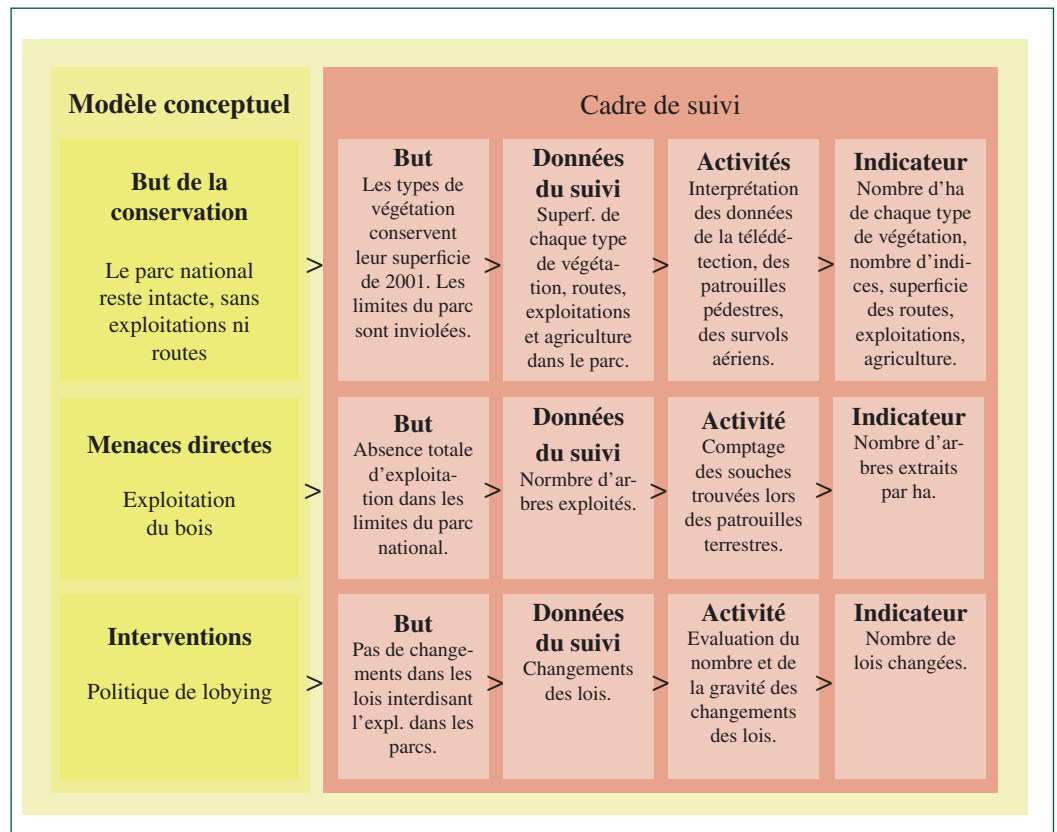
Modèle conceptuel

But de la conservation

Le parc national reste intacte, sans exploitations ni routes

Menaces directes

Exploitation du bois

Interventions

Politique de lobying

Cadre de suivi

| But | Données du suivi | Activités | Indicateur |
|---|---|---|---|
| Les types de végétation conservent leur superficie de 2001. Les limites du parc sont inviolées. | Superf. de chaque type de végétation, routes, exploitations et agriculture dans le parc. | Interprétation des données de la télédétection, des patrouilles pédestres, des survols aériens. | Nombre d'ha de chaque type de végétation, nombre d'indices, superficie des routes, exploitations, agriculture. |
| **But** | **Données du suivi** | **Activité** | **Indicateur** |
| Absence totale d'exploitation dans les limites du parc national. | Normbre d'arbres exploités. | Comptage des souches trouvées lors des patrouilles terrestres. | Nombre d'arbres extraits par ha. |
| **But** | **Données du suivi** | **Activité** | **Indicateur** |
| Pas de changements dans les lois interdisant l'expl. dans les parcs. | Changements des lois. | Evaluation du nombre et de la gravité des changements des lois. | Nombre de lois changées. |